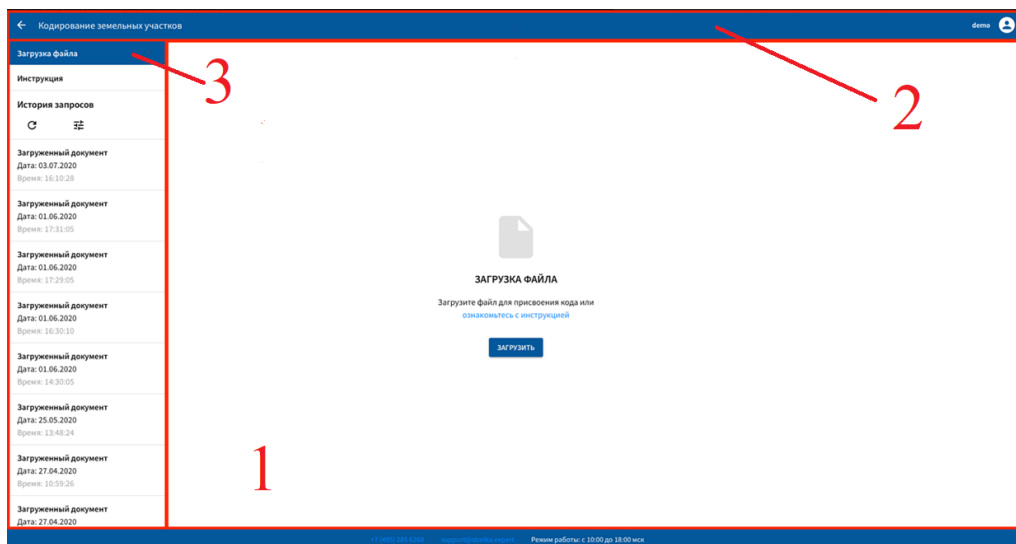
Кодирование земельных участков

demo

Загрузка файла

Инструкция

История запросов

Загруженный документ
Дата: 03.07.2020
Время: 16:10:28

Загруженный документ
Дата: 01.06.2020
Время: 17:31:05

Загруженный документ
Дата: 01.06.2020
Время: 17:29:05

Загруженный документ
Дата: 01.06.2020
Время: 16:30:10

Загруженный документ
Дата: 01.06.2020
Время: 14:30:05

Загруженный документ
Дата: 25.05.2020
Время: 13:48:24

Загруженный документ
Дата: 27.04.2020
Время: 10:59:26

Загруженный документ
Дата: 27.04.2020

ЗАГРУЗКА ФАЙЛА

Загрузите файл для присвоения кода или
ознакомьтесь с инструкцией

ЗАГРУЗИТЬ

3

2

1

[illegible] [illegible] Режим работы: с 10:00 до 18:00 мск